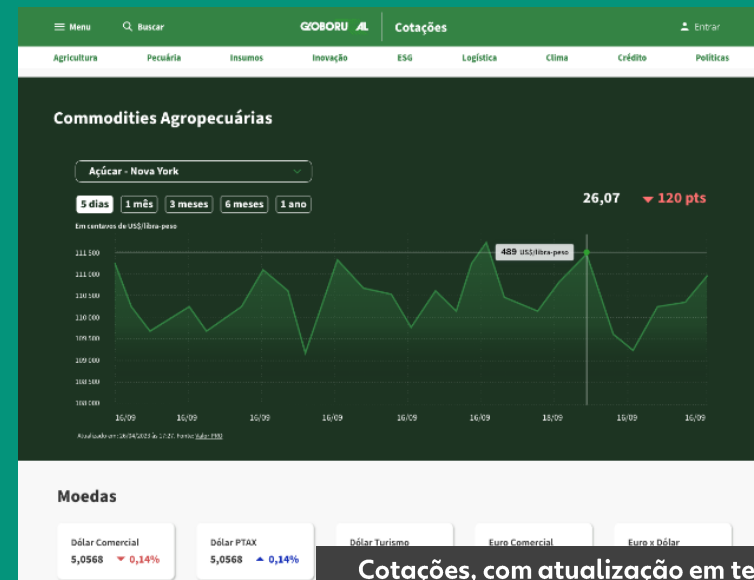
Menu Buscar GLOBORURAL Cotações Entrar

Agricultura Pecuária Insumos Inovação ESG Logística Clima Crédito Políticas

Commodities Agropecuárias

Açúcar - Nova York

5 dias 1 mês 3 meses 6 meses 1 ano

26,07 ▼ 120 pts

Em centavos de US$/libra-peso

489 US$/libra-peso

111 500
111 000
110 500
110 000
109 500
109 000
108 500
108 000

16/09 16/09 16/09 16/09 16/09 16/09 18/09 16/09 16/09

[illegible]

Moedas

Dólar Comercial 5,0568 ▼ 0,14%

Dólar PTAX 5,0568 ▲ 0,14%

Dólar Turismo

Euro Comercial

Euro x Dólar

Cotações, com atualização em te